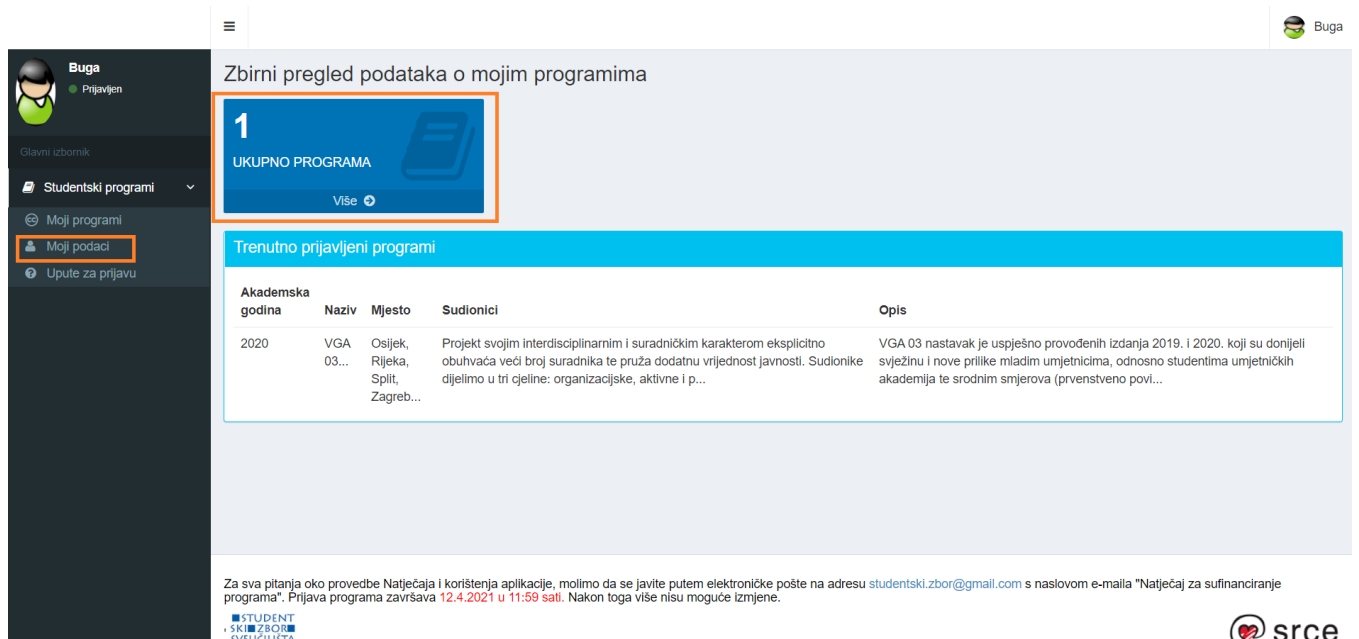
≡

Buga

Buga
Prijavljen

Glavni izbornik

Studentski programi

Moji programi
Moji podaci
Upute za prijavu

Zbirni pregled podataka o mojim programima

1
UKUPNO PROGRAMA
Više

Trenutno prijavljeni programi

| Akademska godina | Naziv | Mjesto | Sudionici | Opis |
|---|---|---|---|---|
| 2020 | VGA 03... | Osijek, Rijeka, Split, Zagreb... | Projekt svojim interdisciplinarnim i suradničkim karakterom eksplicitno obuhvaća veći broj suradnika te pruža dodatnu vrijednost javnosti. Sudionike dijelimo u tri cjeline: organizacijske, aktivne i p... | VGA 03 nastavak je uspješno provođenih izdanja 2019. i 2020. koji su donijeli svježinu i nove prilike mladim umjetnicima, odnosno studentima umjetničkih akademija te srodnim smjerova (prvenstveno povi... |

Za sva pitanja oko provedbe Natječaja i korištenja aplikacije, molimo da se javite putem elektroničke pošte na adresu studentski.zbor@gmail.com s naslovom e-maila "Natječaj za sufinanciranje programa". Prijava programa završava 12.4.2021 u 11:59 sati. Nakon toga više nisu moguće izmjene.

STUDENT SKI ZBOR SVEUČILIŠTA

srce